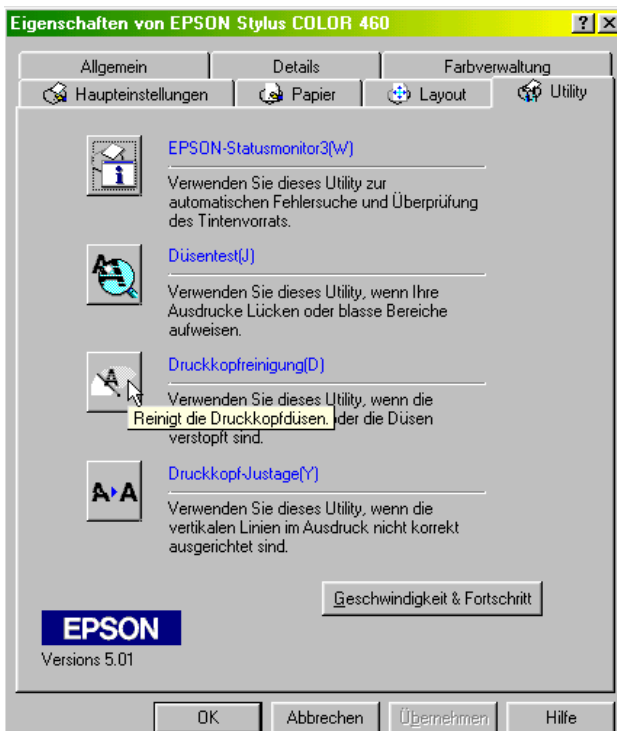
Eigenschaften von EPSON Stylus COLOR 460

? X

Allgemein | Details | Farbverwaltung

Haupteinstellungen | Papier | Layout | Utility

EPSON-Statusmonitor3(W)

Verwenden Sie dieses Utility zur automatischen Fehlersuche und Überprüfung des Tintenvorrats.

Düsentest(J)

Verwenden Sie dieses Utility, wenn Ihre Ausdrucke Lücken oder blasse Bereiche aufweisen.

Druckkopfreinigung(D)

Verwenden Sie dieses Utility, wenn die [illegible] oder die Düsen verstopft sind.

Reinigt die Druckkopfdüsen.

Druckkopf-Justage(Y)

A▸A

Verwenden Sie dieses Utility, wenn die vertikalen Linien im Ausdruck nicht korrekt ausgerichtet sind.

Geschwindigkeit & Fortschritt

EPSON

Versions 5.01

OK | Abbrechen | Übernehmen | Hilfe